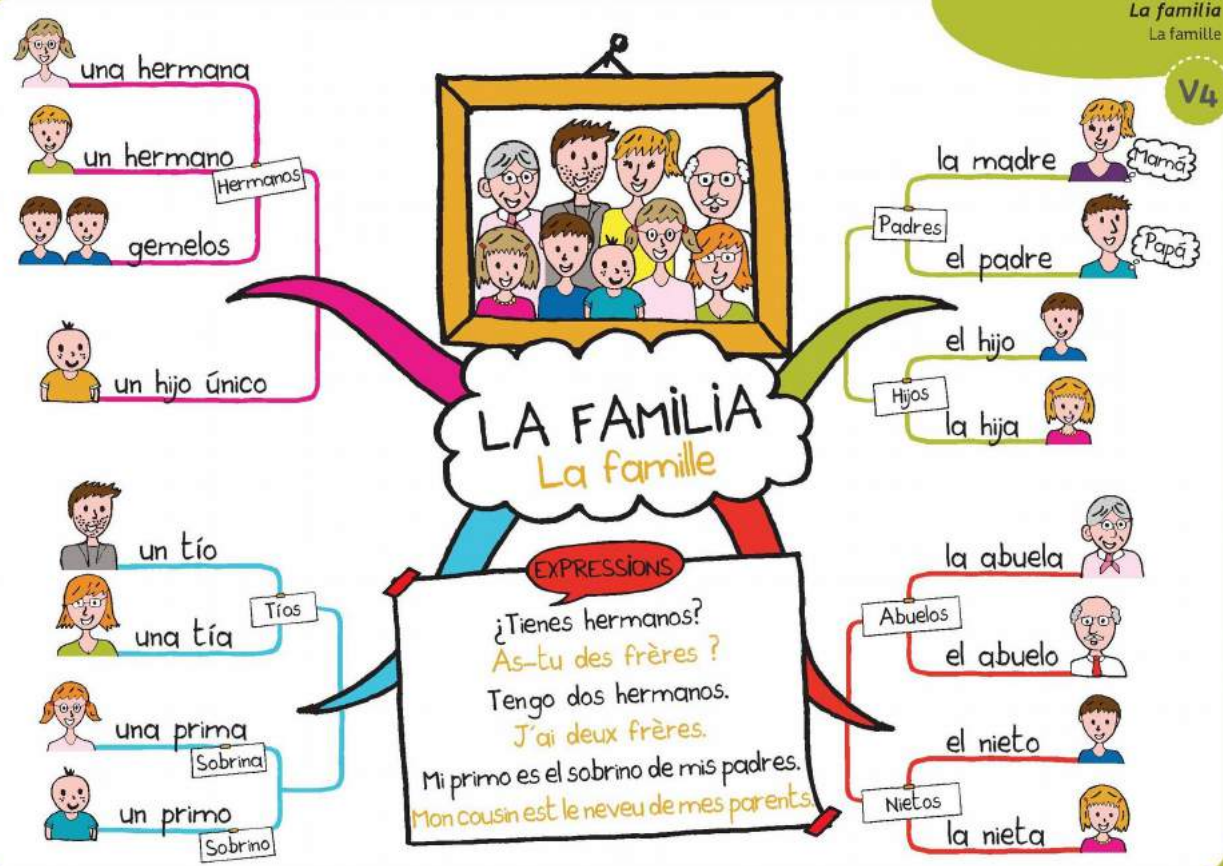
La familia
La famille
V4

LA FAMILIA
La famille

una hermana
un hermano
Hermanos
gemelos
un hijo único

la madre
Mamá
Padres
el padre
Papá
el hijo
Hijos
la hija

un tío
Tíos
una tía
una prima
Sobrina
un primo
Sobrino

EXPRESSIONS
¿Tienes hermanos?
As-tu des frères ?
Tengo dos hermanos.
J'ai deux frères.
Mi primo es el sobrino de mis padres.
Mon cousin est le neveu de mes parents.

la abuela
Abuelos
el abuelo
el nieto
Nietos
la nieta